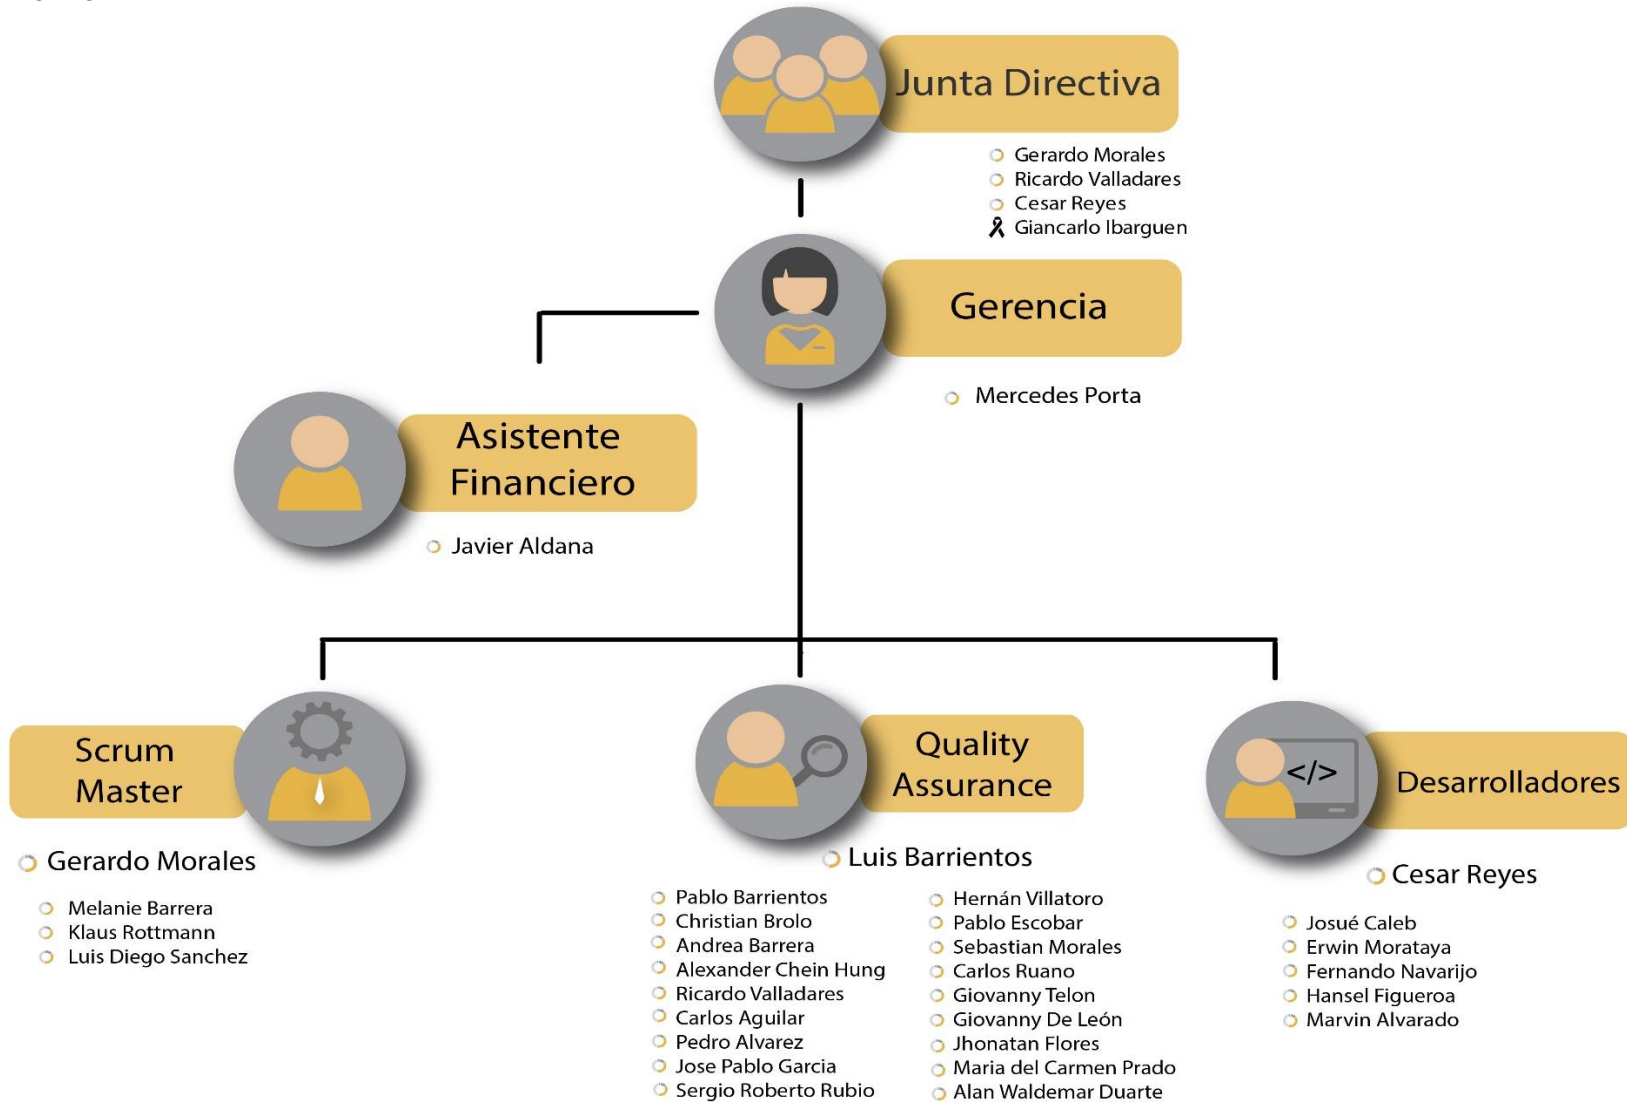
Junta Directiva

Gerardo Morales
Ricardo Valladares
Cesar Reyes
Giancarlo Ibarguen

Gerencia

Mercedes Porta

Asistente Financiero

Javier Aldana

Scrum Master

Gerardo Morales

Melanie Barrera
Klaus Rottmann
Luis Diego Sanchez

Quality Assurance

Luis Barrientos

Pablo Barrientos
Christian Brolo
Andrea Barrera
Alexander Chein Hung
Ricardo Valladares
Carlos Aguilar
Pedro Alvarez
Jose Pablo Garcia
Sergio Roberto Rubio

Hernán Villatoro
Pablo Escobar
Sebastian Morales
Carlos Ruano
Giovanny Telon
Giovanny De León
Jhonatan Flores
Maria del Carmen Prado
Alan Waldemar Duarte

</>
Desarrolladores

Cesar Reyes

Josué Caleb
Erwin Morataya
Fernando Navarijo
Hansel Figueroa
Marvin Alvarado